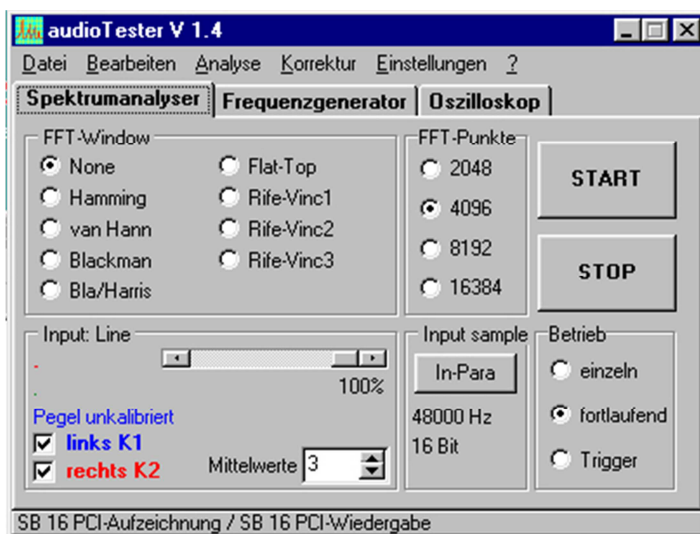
audioTester V 1.4

Datei Bearbeiten Analyse Korrektur Einstellungen ?

Spektrumanalyser | Frequenzgenerator | Oszilloskop

FFT-Window
None
Hamming
van Hann
Blackman
Bla/Harris
Flat-Top
Rife-Vinc1
Rife-Vinc2
Rife-Vinc3

FFT-Punkte
2048
4096
8192
16384

START

STOP

Input: Line
100%
Pegel unkalibriert
links K1
rechts K2
Mittelwerte 3

Input sample
In-Para
48000 Hz
16 Bit

Betrieb
einzeln
fortlaufend
Trigger

SB 16 PCI-Aufzeichnung / SB 16 PCI-Wiedergabe